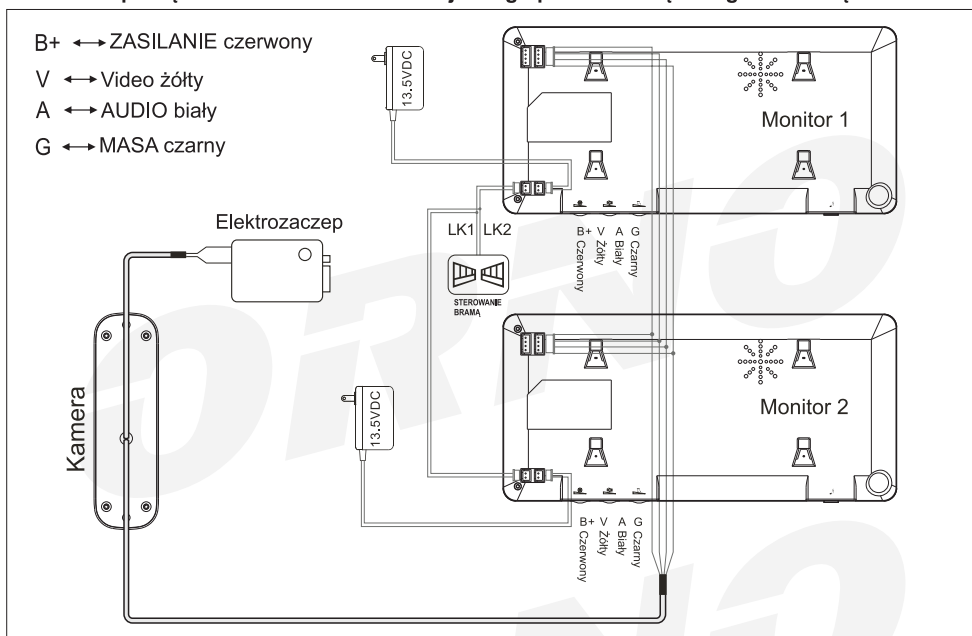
B+ ⟷ ZASILANIE czerwony
V ⟷ Video żółty
A ⟷ AUDIO biały
G ⟷ MASA czarny

13.5VDC

Monitor 1

Elektrozaczep

LK1 LK2

B+ Czerwony
V Żółty
A Biały
G Czarny

STEROWANIE BRAMĄ

Kamera

13.5VDC

Monitor 2

B+ Czerwony
V Żółty
A Biały
G Czarny